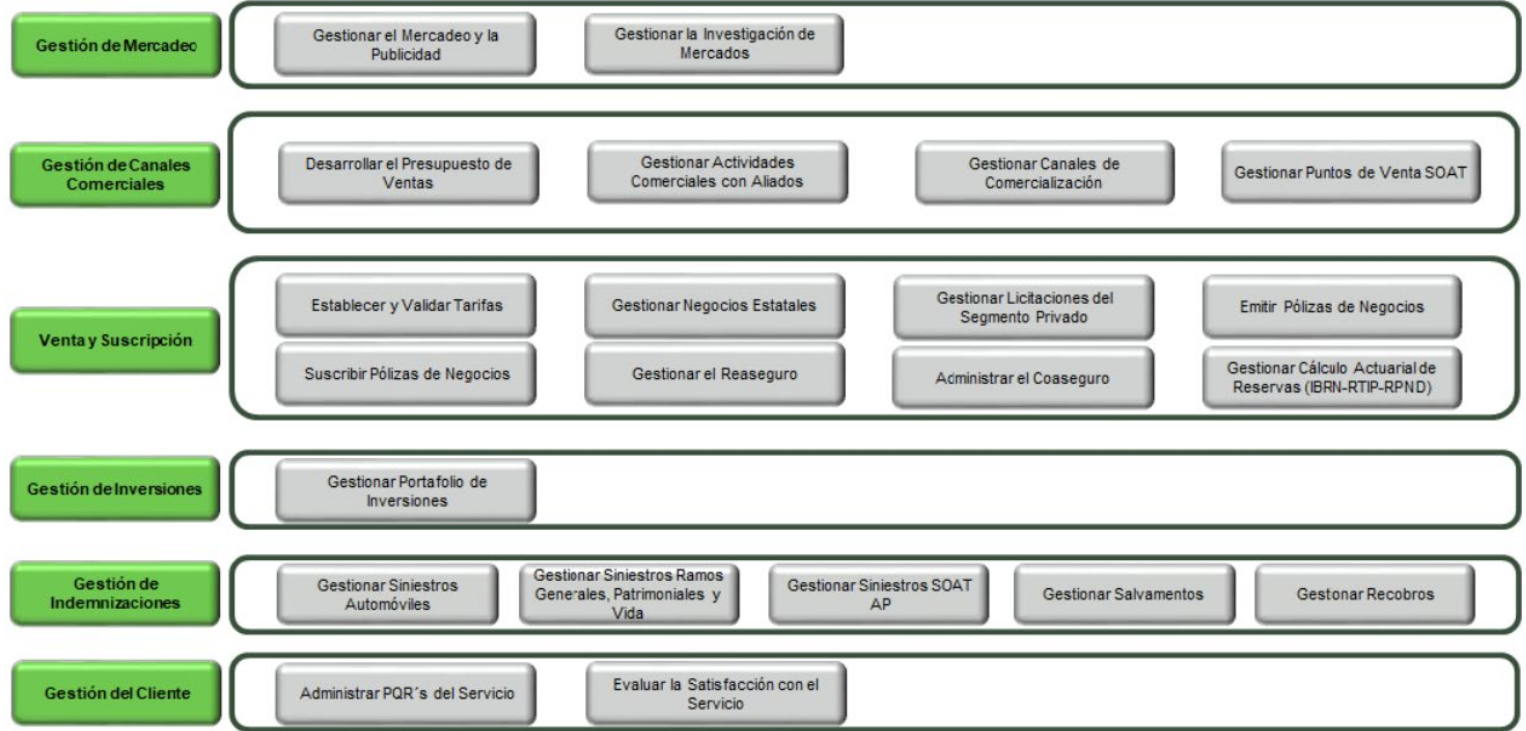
Gestión de Mercadeo

Gestionar el Mercadeo y la Publicidad

Gestionar la Investigación de Mercados

Gestión de Canales Comerciales

Desarrollar el Presupuesto de Ventas

Gestionar Actividades Comerciales con Aliados

Gestionar Canales de Comercialización

Gestionar Puntos de Venta SOAT

Venta y Suscripción

Establecer y Validar Tarifas

Gestionar Negocios Estatales

Gestionar Licitaciones del Segmento Privado

Emitir Pólizas de Negocios

Suscribir Pólizas de Negocios

Gestionar el Reaseguro

Administrar el Coaseguro

Gestionar Cálculo Actuarial de Reservas (IBRN-RTIP-RPND)

Gestión de Inversiones

Gestionar Portafolio de Inversiones

Gestión de Indemnizaciones

Gestionar Siniestros Automóviles

Gestionar Siniestros Ramos Generales, Patrimoniales y Vida

Gestionar Siniestros SOAT AP

Gestionar Salvamentos

Gestonar Recobros

Gestión del Cliente

Administrar PQR´s del Servicio

Evaluar la Satisfacción con el Servicio